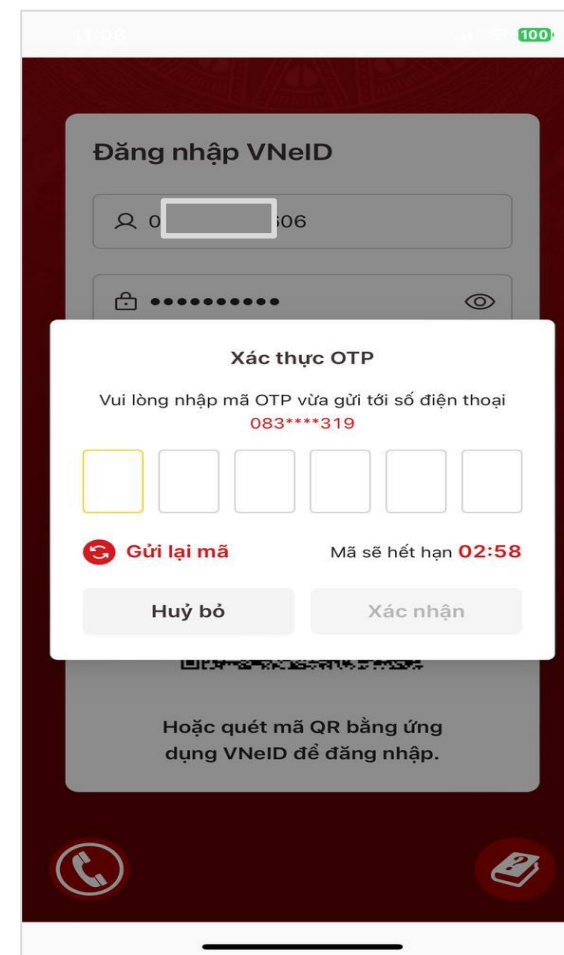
100

Đăng nhập VNeID

0 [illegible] 06

••••••••••

Xác thực OTP

Vui lòng nhập mã OTP vừa gửi tới số điện thoại 083****319

Gửi lại mã

Mã sẽ hết hạn 02:58

Huỷ bỏ

Xác nhận

Hoặc quét mã QR bằng ứng dụng VNeID để đăng nhập.